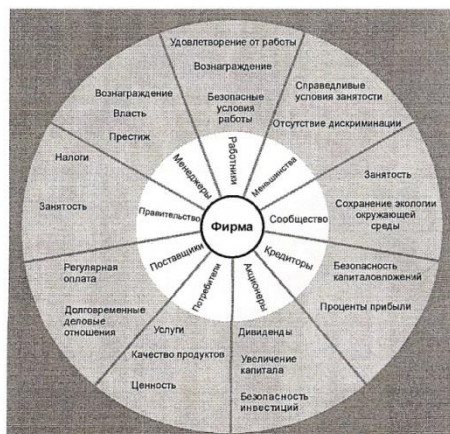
Фирма

Работники
Удовлетворение от работы
Вознаграждение
Безопасные условия работы

Меньшинства
Справедливые условия занятости
Отсутствие дискриминации

Сообщество
Занятость
Сохранение экологии окружающей среды

Кредиторы
Безопасность капиталовложений
Проценты прибыли

Акционеры
Дивиденды
Увеличение капитала
Безопасность инвестиций

Потребители
Услуги
Качество продуктов
Ценность

Поставщики
Регулярная оплата
Долговременные деловые отношения

Правительство
Налоги
Занятость

Менеджеры
Вознаграждение
Власть
Престиж